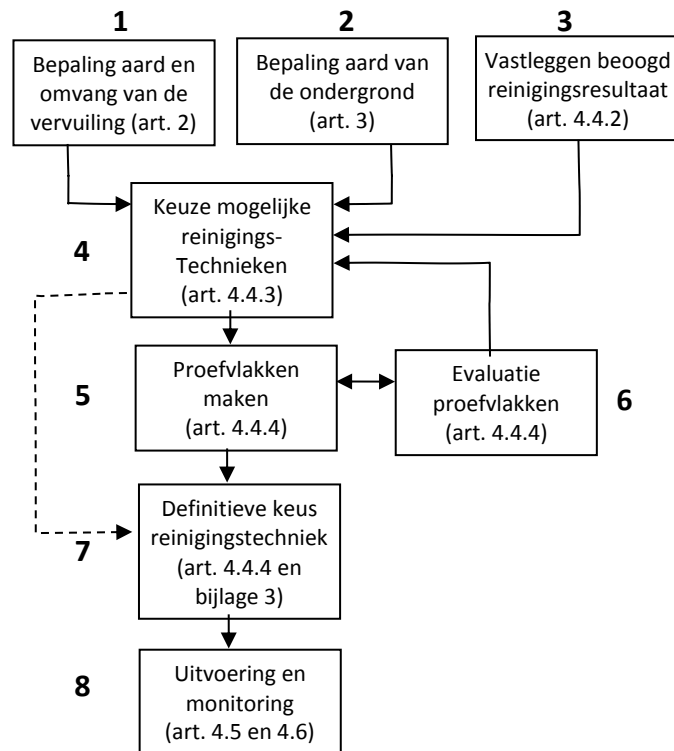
1

Bepaling aard en omvang van de vervuiling (art. 2)

2

Bepaling aard van de ondergrond (art. 3)

3

Vastleggen beoogd reinigingsresultaat (art. 4.4.2)

4

Keuze mogelijke reinigings-Technieken (art. 4.4.3)

5

Proefvlakken maken (art. 4.4.4)

Evaluatie proefvlakken (art. 4.4.4)

6

7

Definitieve keus reinigingstechniek (art. 4.4.4 en bijlage 3)

8

Uitvoering en monitoring (art. 4.5 en 4.6)